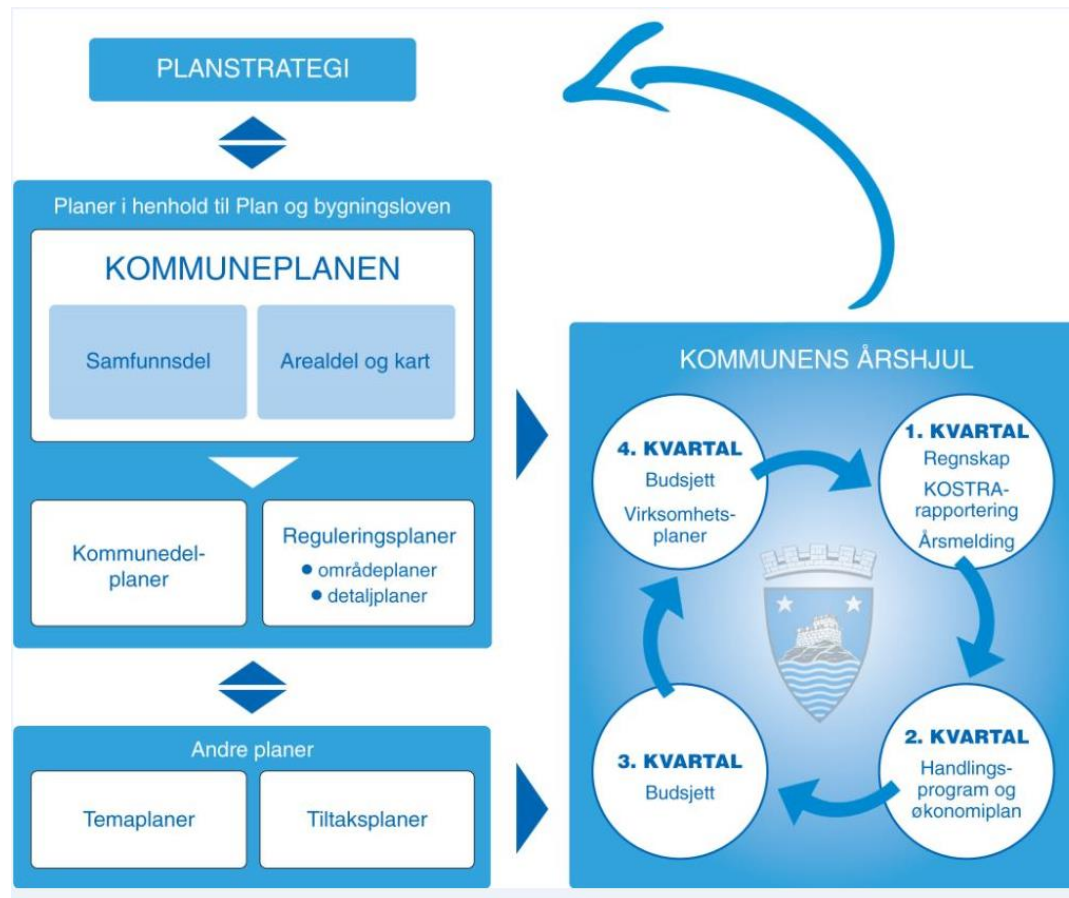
PLANSTRATEGI

Planer i henhold til Plan og bygningsloven

KOMMUNEPLANEN

Samfunnsdel

Arealdel og kart

Kommunedelplaner

Reguleringsplaner
● områdeplaner
● detaljplaner

Andre planer

Temaplaner

Tiltaksplaner

KOMMUNENS ÅRSHJUL

4. KVARTAL
Budsjett
Virksomhetsplaner

1. KVARTAL
Regnskap
KOSTRA-rapportering
Årsmelding

2. KVARTAL
Handlingsprogram og økonomiplan

3. KVARTAL
Budsjett